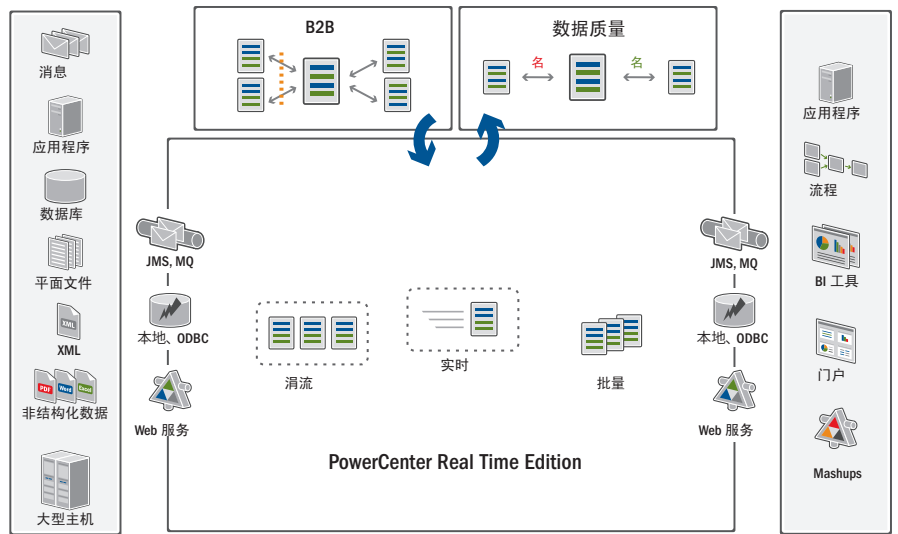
消息

应用程序

数据库

平面文件

XML

PDF Word Excel

非结构化数据

大型主机

B2B

数据质量

名

名

JMS, MQ

本地、ODBC

Web 服务

涓流

实时

批量

JMS, MQ

本地、ODBC

Web 服务

PowerCenter Real Time Edition

应用程序

流程

BI 工具

门户

Mashups